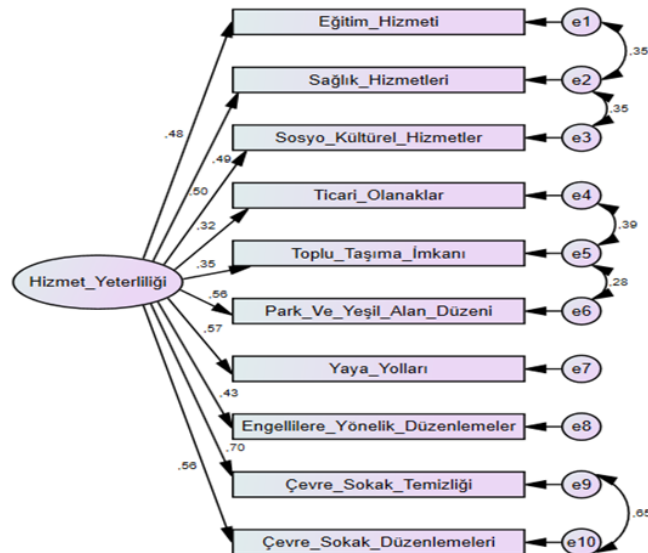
Eğitim_Hizmeti
e1
,35
Sağlık_Hizmetleri
e2
,35
Sosyo_Kültürel_Hizmetler
e3
,48
,49
,50
Ticari_Olanaklar
e4
,32
,39
Hizmet_Yeterliliği
,35
Toplu_Taşıma_İmkanı
e5
,28
,56
Park_Ve_Yeşil_Alan_Düzeni
e6
,57
Yaya_Yolları
e7
,43
Engellilere_Yönelik_Düzenlemeler
e8
,70
,56
Çevre_Sokak_Temizliği
e9
,65
Çevre_Sokak_Düzenlemeleri
e10